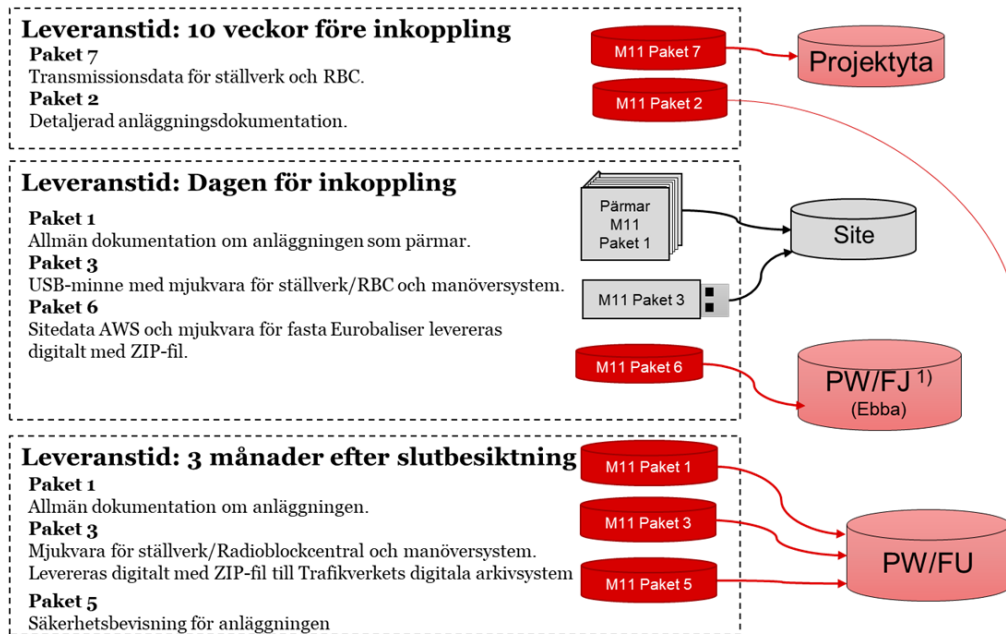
Leveranstid: 10 veckor före inkoppling

Paket 7
Transmissionsdata för ställverk och RBC.

Paket 2
Detaljerad anläggningsdokumentation.

M11 Paket 7

Projektyta

M11 Paket 2

Leveranstid: Dagen för inkoppling

Paket 1
Allmän dokumentation om anläggningen som pärmar.

Paket 3
USB-minne med mjukvara för ställverk/RBC och manöversystem.

Paket 6
Sitedata AWS och mjukvara för fasta Eurobaliser levereras digitalt med ZIP-fil.

Pärmar M11 Paket 1

Site

M11 Paket 3

M11 Paket 6

PW/FJ $^{1)}$
(Ebba)

Leveranstid: 3 månader efter slutbesiktning

Paket 1
Allmän dokumentation om anläggningen.

Paket 3
Mjukvara för ställverk/Radioblockcentral och manöversystem. Levereras digitalt med ZIP-fil till Trafikverkets digitala arkivsystem

Paket 5
Säkerhetsbevisning för anläggningen

M11 Paket 1

M11 Paket 3

M11 Paket 5

PW/FU